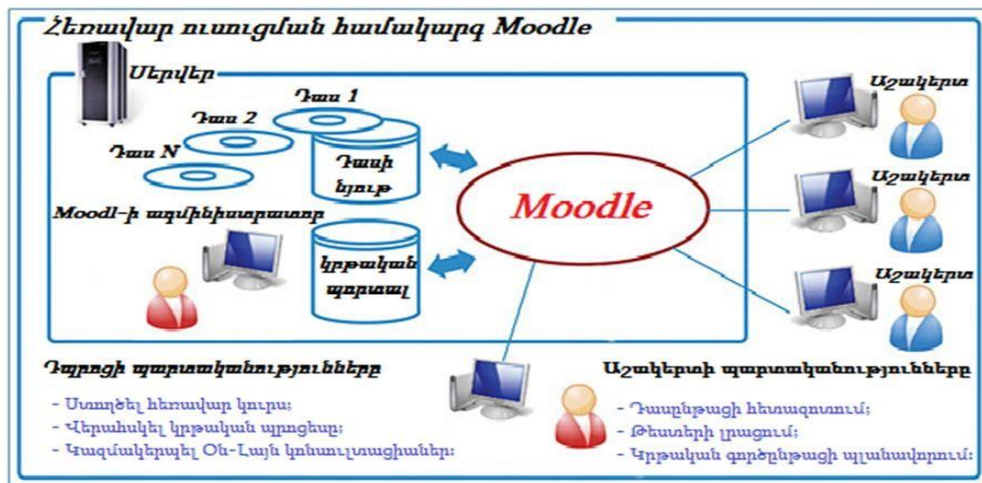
Հեռավար ուսուցման համակարգ Moodle

Սերվեր

Դաս 1

Դաս 2

Դաս N

Դասի նյութ

Moodl-ի ադմինիստրատոր

կրթական պորտալ

Moodle

Աշակերտ

Աշակերտ

Աշակերտ

Դպրոցի պարտականությունները

- Ստեղծել հեռավար կուրս;
- Վերահսկել կրթական պրոցեսը;
- Կազմակերպել Օն-Լայն կոնսուլտացիաներ;

Աշակերտի պարտականությունները

- Դասընթացի հետազոտում;
- Թեստերի լրացում;
- Կրթական գործընթացի պլանավորում;